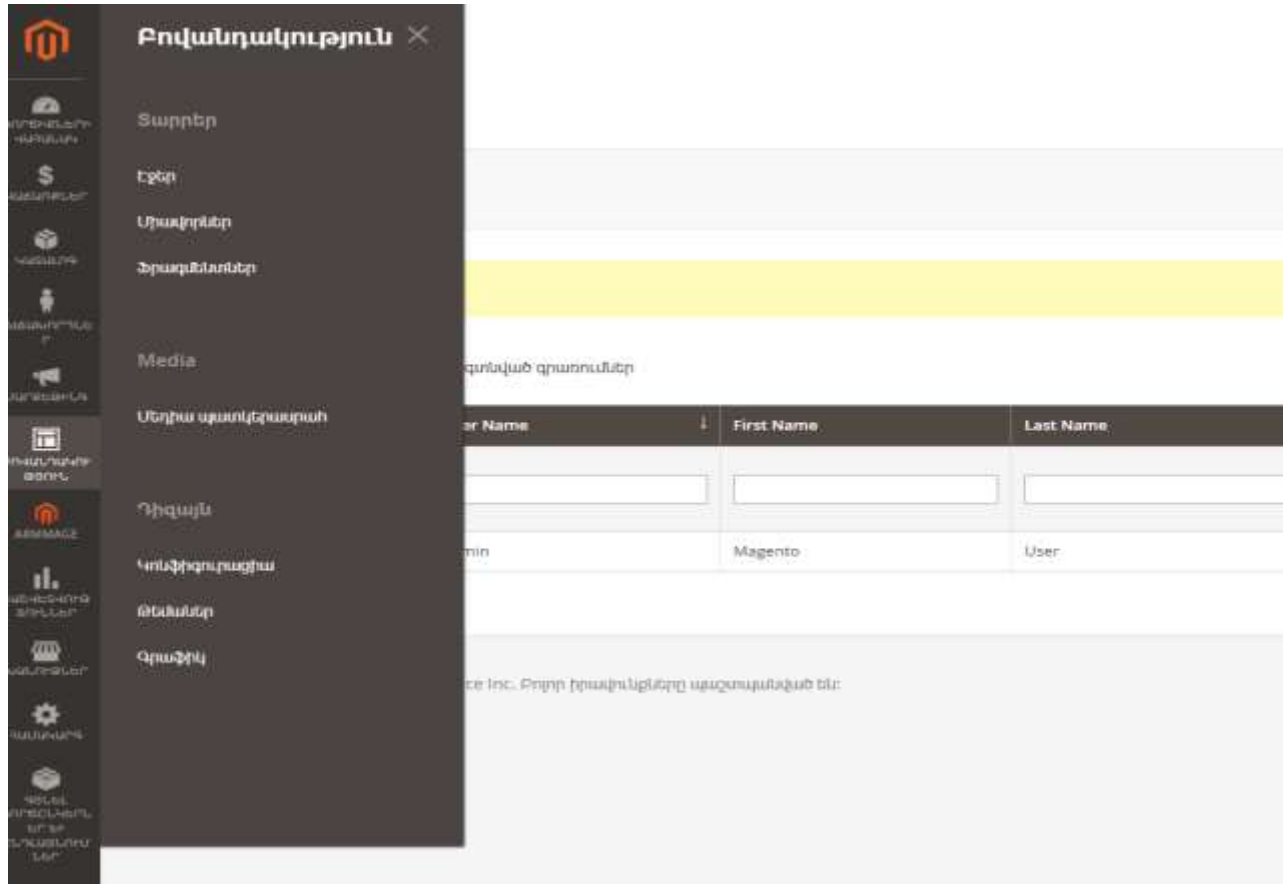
Բովանդակություն ×

Տարրեր

Էջեր

Միավորներ

Ծրագրեր

Media

Մեդիա պատկերասրահ

Դիզայն

Կոնֆիգուրացիա

Թեմաներ

Գրաֆիկ

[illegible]
$
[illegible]
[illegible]
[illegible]
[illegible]
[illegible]
AIMMAGE
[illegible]
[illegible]
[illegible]
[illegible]

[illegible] գտնված գրառումներ

| er Name | First Name | Last Name |
|---|---|---|
| | | |
| min | Magento | User |

ce Inc. Բոլոր իրավունքները պաշտպանված են: